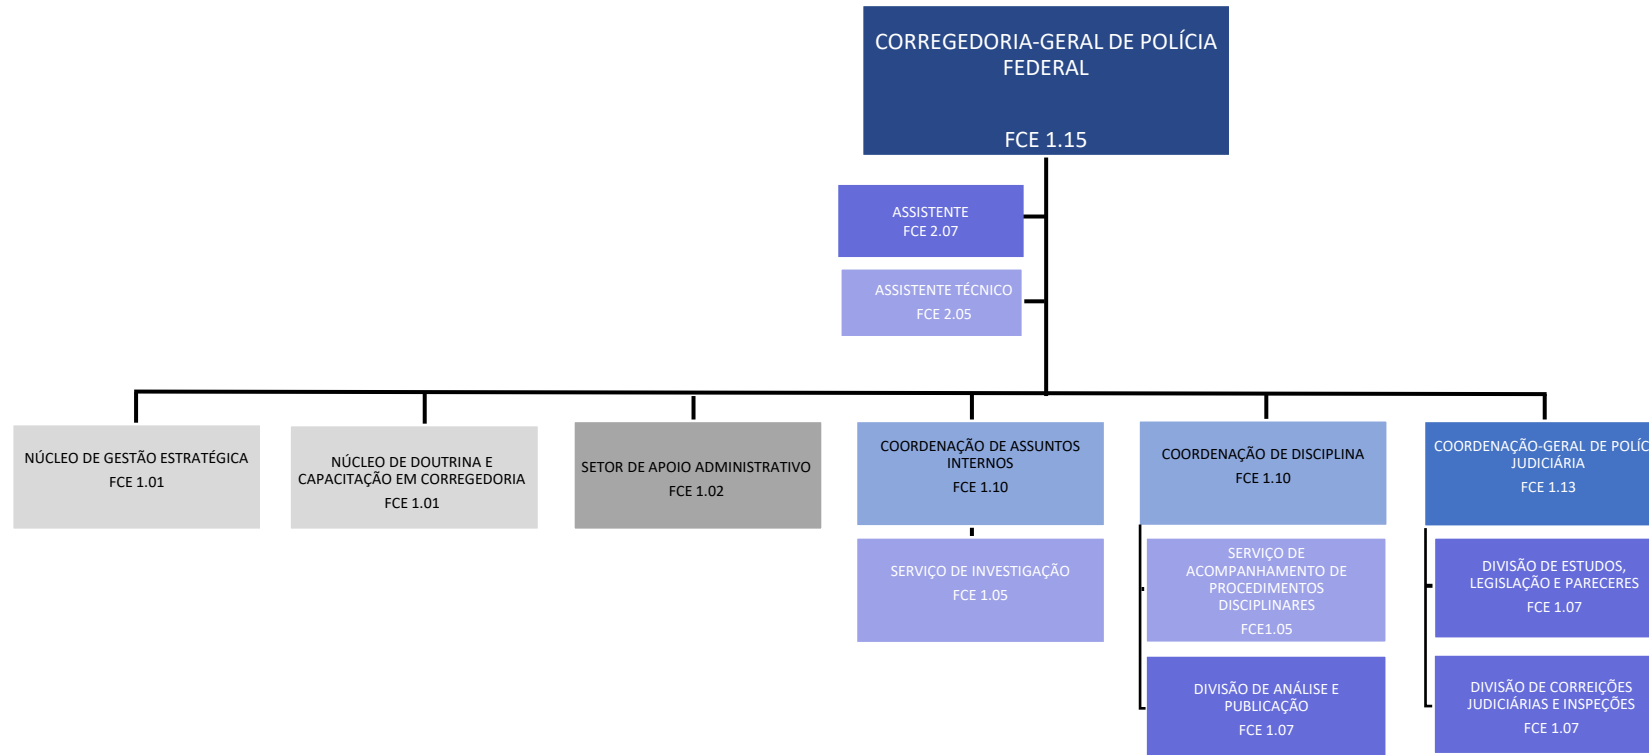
CORREGEDORIA-GERAL DE POLÍCIA FEDERAL

FCE 1.15

ASSISTENTE
FCE 2.07

ASSISTENTE TÉCNICO
FCE 2.05

NÚCLEO DE GESTÃO ESTRATÉGICA
FCE 1.01

NÚCLEO DE DOUTRINA E CAPACITAÇÃO EM CORREGEDORIA
FCE 1.01

SETOR DE APOIO ADMINISTRATIVO
FCE 1.02

COORDENAÇÃO DE ASSUNTOS INTERNOS
FCE 1.10

SERVIÇO DE INVESTIGAÇÃO
FCE 1.05

COORDENAÇÃO DE DISCIPLINA
FCE 1.10

SERVIÇO DE ACOMPANHAMENTO DE PROCEDIMENTOS DISCIPLINARES
FCE1.05

DIVISÃO DE ANÁLISE E PUBLICAÇÃO
FCE 1.07

COORDENAÇÃO-GERAL DE POLÍC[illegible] JUDICIÁRIA
FCE 1.13

DIVISÃO DE ESTUDOS, LEGISLAÇÃO E PARECERES
FCE 1.07

DIVISÃO DE CORREIÇÕES JUDICIÁRIAS E INSPEÇÕES
FCE 1.07